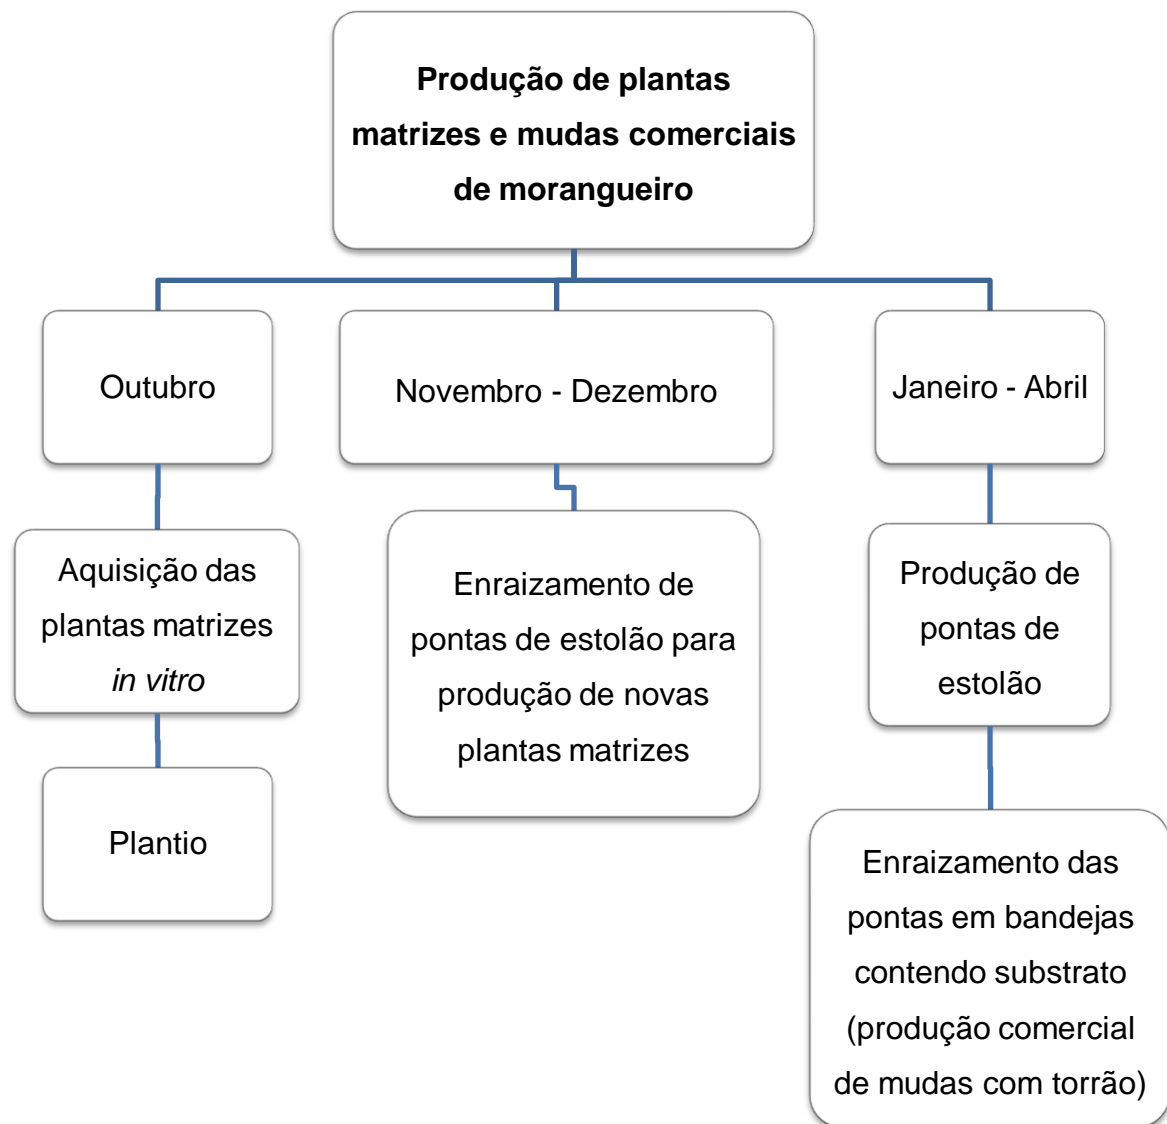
Produção de plantas matrizes e mudas comerciais de morangueiro

Outubro

Aquisição das plantas matrizes in vitro

Plantio

Novembro - Dezembro

Enraizamento de pontas de estolão para produção de novas plantas matrizes

Janeiro - Abril

Produção de pontas de estolão

Enraizamento das pontas em bandejas contendo substrato (produção comercial de mudas com torrão)